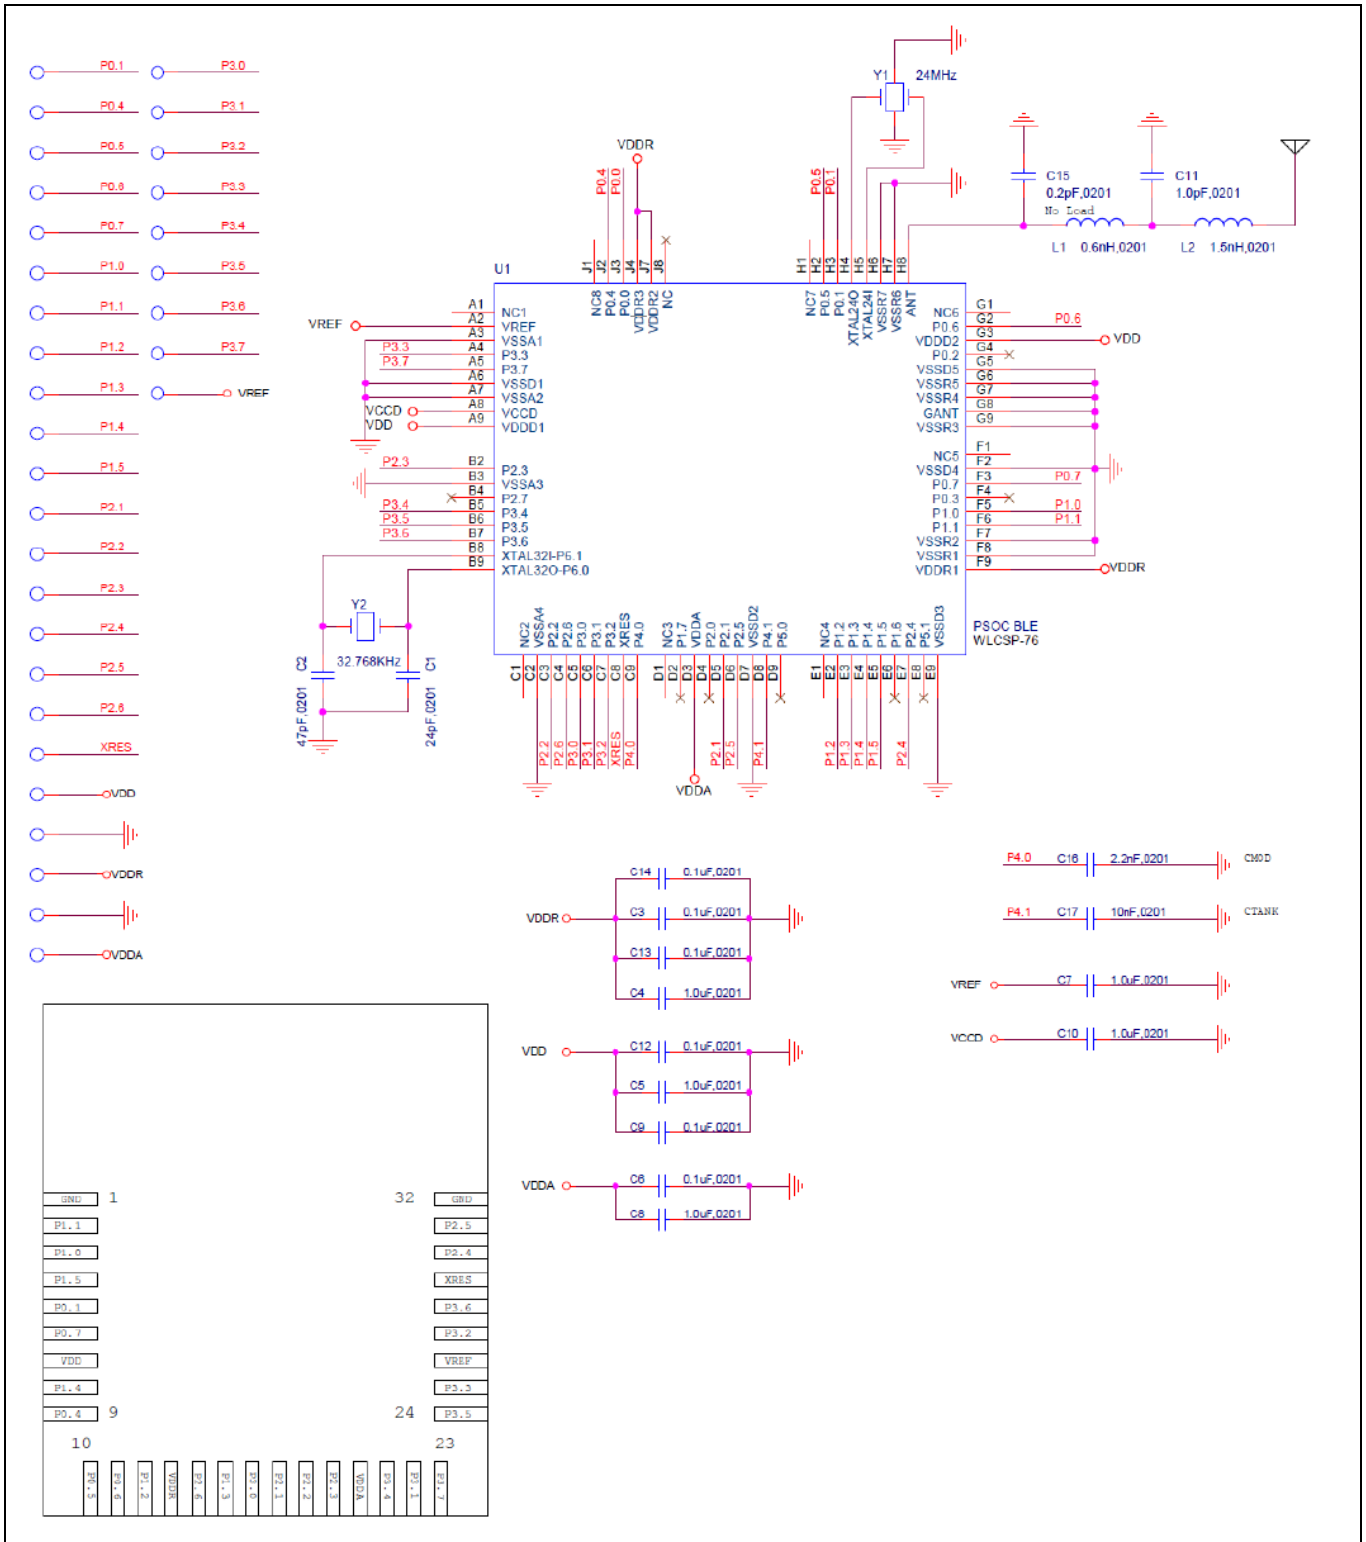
P0.1 P3.0
P0.4 P3.1
P0.5 P3.2
P0.6 P3.3
P0.7 P3.4
P1.0 P3.5
P1.1 P3.6
P1.2 P3.7
P1.3 VREF
P1.4
P1.5
P2.1
P2.2
P2.3
P2.4
P2.5
P2.6
XRES
VDD
VDDR
VDDA

VDDR
P0.4 P0.0
J1 J2 J3 J4 J7 J8
NC8 P0.4 P0.0 VDDR3 VDDR2 NC

Y1 24MHz
P0.5 P0.1
H1 H2 H3 H4 H5 H6 H7 H8
NC7 P0.5 P0.1 XTAL24O XTAL24I VSSR7 VSSR6 ANT

C15 0.2pF,0201 No Load
C11 1.0pF,0201
L1 0.6nH,0201
L2 1.5nH,0201

U1
VREF
A1 NC1
A2 VREF
A3 VSSA1
P3.3 A4 P3.3
P3.7 A5 P3.7
A6 VSSD1
A7 VSSA2
A8 VCCD
VCCD A9 VDDD1
VDD
P2.3 B2 P2.3
B3 VSSA3
B4 P2.7
P3.4 B5 P3.4
P3.5 B6 P3.5
P3.6 B7 P3.6
B8 XTAL32I-P6.1
B9 XTAL32O-P6.0

NC6 G1
P0.6 G2 P0.6
VDDD2 G3 VDD
P0.2 G4
VSSD5 G5
VSSR5 G6
VSSR4 G7
GANT G8
VSSR3 G9
NC5 F1
VSSD4 F2
P0.7 F3 P0.7
P0.3 F4
P1.0 F5 P1.0
P1.1 F6 P1.1
VSSR2 F7
VSSR1 F8
VDDR1 F9 VDDR

Y2
32.768KHz
C2 47pF,0201
C1 24pF,0201

NC2 VSSA4 P2.2 P2.6 P3.0 P3.1 P3.2 XRES P4.0
C1 C2 C3 C4 C5 C6 C7 C8 C9
P2.2 P2.6 P3.0 P3.1 P3.2 XRES P4.0
NC3 P1.7 VDDA P2.0 P2.1 P2.5 VSSD2 P4.1 P5.0
D1 D2 D3 D4 D5 D6 D7 D8 D9
P2.1 P2.5 P4.1
VDDA
NC4 P1.2 P1.3 P1.4 P1.5 P1.6 P2.4 P5.1 VSSD3
E1 E2 E3 E4 E5 E6 E7 E8 E9
P1.2 P1.3 P1.4 P1.5 P2.4
PSOC BLE
WLCSP-76

P4.0 C16 2.2nF,0201 CMOD
P4.1 C17 10nF,0201 CTANK
VREF C7 1.0uF,0201
VCCD C10 1.0uF,0201

VDDR
C14 0.1uF,0201
C3 0.1uF,0201
C13 0.1uF,0201
C4 1.0uF,0201
VDD
C12 0.1uF,0201
C5 1.0uF,0201
C9 0.1uF,0201
VDDA
C6 0.1uF,0201
C8 1.0uF,0201

GND 1
P1.1
P1.0
P1.5
P0.1
P0.7
VDD
P1.4
P0.4 9
32 GND
P2.5
P2.4
XRES
P3.6
P3.2
VREF
P3.3
24 P3.5
10 23
P0.5 P0.6 P1.2 VDDR P2.6 P1.3 P2.0 P2.1 P2.2 P2.3 VDDA P3.4 P3.1 P3.7